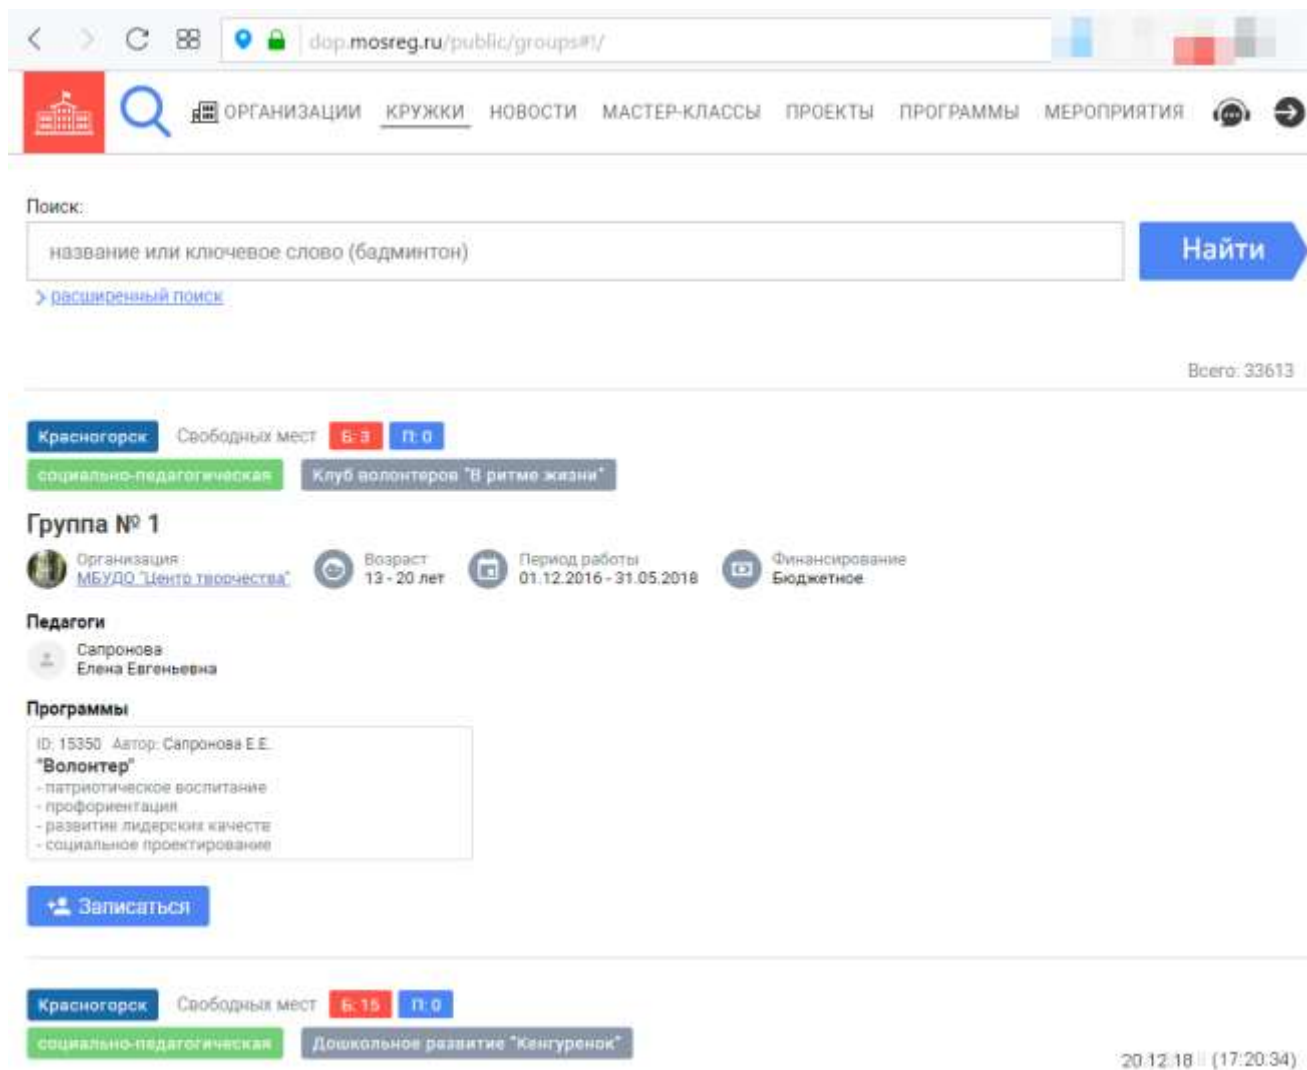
dop.mosreg.ru/public/groups#!/

ОРГАНИЗАЦИИ КРУЖКИ НОВОСТИ МАСТЕР-КЛАССЫ ПРОЕКТЫ ПРОГРАММЫ МЕРОПРИЯТИЯ

Поиск:

название или ключевое слово (бадминтон)

Найти

> расширенный поиск

Всего: 33613

Красногорск Свободных мест Б: 3 П: 0

социально-педагогическая Клуб волонтеров "В ритме жизни"

Группа № 1

Организация
МБУДО "Центр творчества"

Возраст
13 - 20 лет

Период работы
01.12.2016 - 31.05.2018

Финансирование
Бюджетное

Педагоги

Сапронова
Елена Евгеньевна

Программы

ID: 15350 Автор: Сапронова Е.Е.
"Волонтер"
- патриотическое воспитание
- профориентация
- развитие лидерских качеств
- социальное проектирование

Записаться

Красногорск Свободных мест Б: 15 П: 0

социально-педагогическая Дошкольное развитие "Кенгуренок"

20.12.18 (17:20:34)